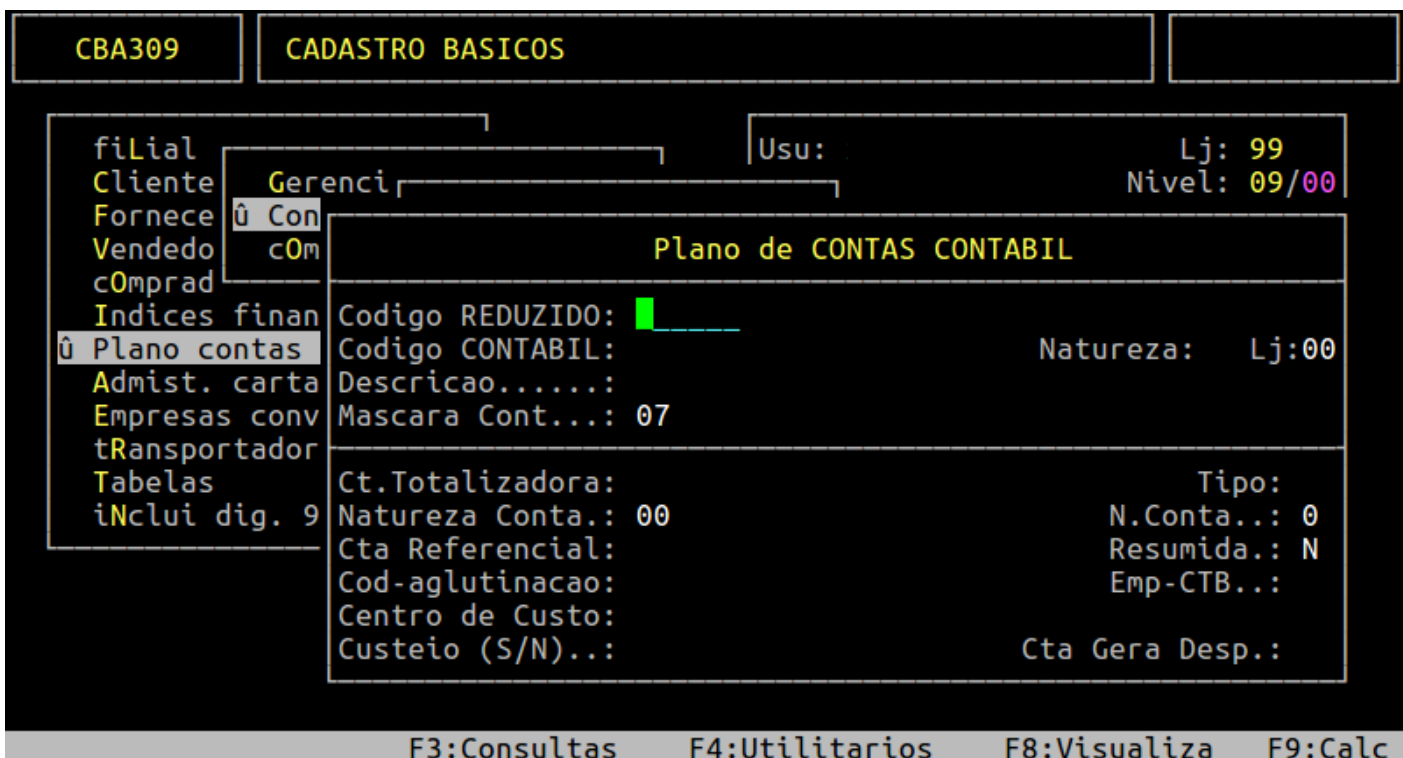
CBA309

CADASTRO BASICOS

fiLial
Cliente
Fornece
Vendedo
cOmprad
Indices finan
û Plano contas
Admist. carta
Empresas conv
tRansportador
Tabelas
iNclui dig. 9

Gerenci
û Con
cOm

Usu:
Lj: 99
Nivel: 09/00

Plano de CONTAS CONTABIL

Codigo REDUZIDO: _____
Codigo CONTABIL:
Natureza: Lj:00
Descricao.......:
Mascara Cont...: 07

Ct.Totalizadora:
Tipo:
Natureza Conta.: 00
N.Conta..: 0
Cta Referencial:
Resumida.: N
Cod-aglutinacao:
Emp-CTB..:
Centro de Custo:
Custeio (S/N)..:
Cta Gera Desp.:

F3:Consultas F4:Utilitarios F8:Visualiza F9:Calc